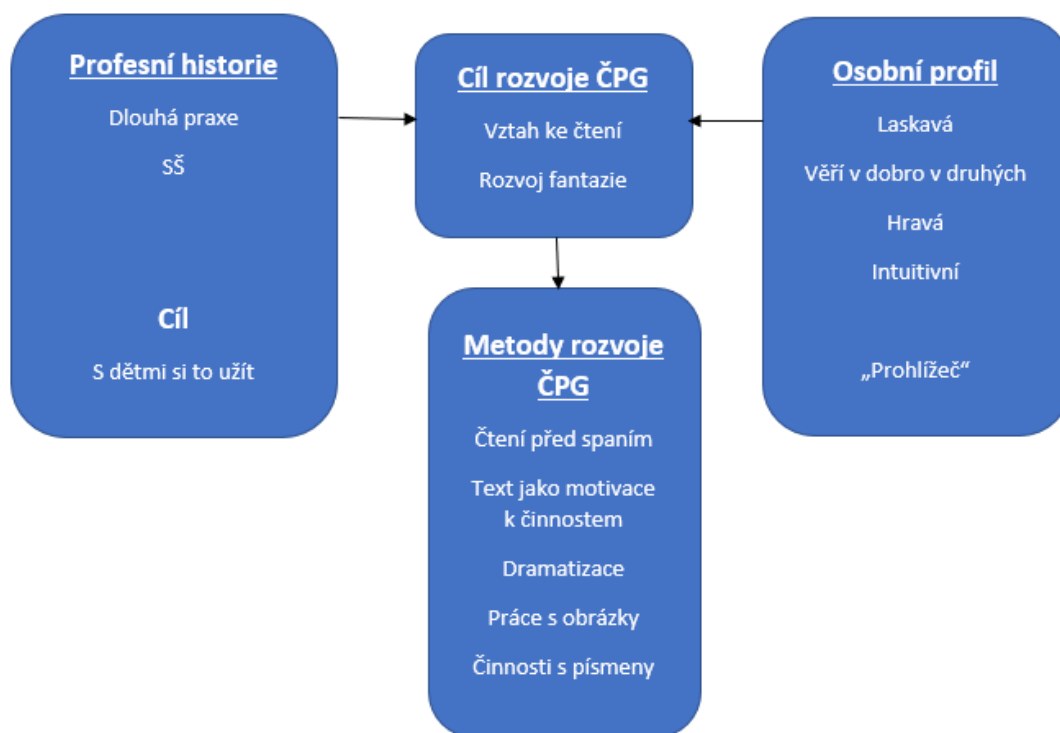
Profesní historie

Dlouhá praxe

SŠ

Cíl

S dětmi si to užít

Cíl rozvoje ČPG

Vztah ke čtení

Rozvoj fantazie

Osobní profil

Laskavá

Věří v dobro v druhých

Hravá

Intuitivní

„Prohlížeč"

Metody rozvoje ČPG

Čtení před spaním

Text jako motivace k činnostem

Dramatizace

Práce s obrázky

Činnosti s písmeny